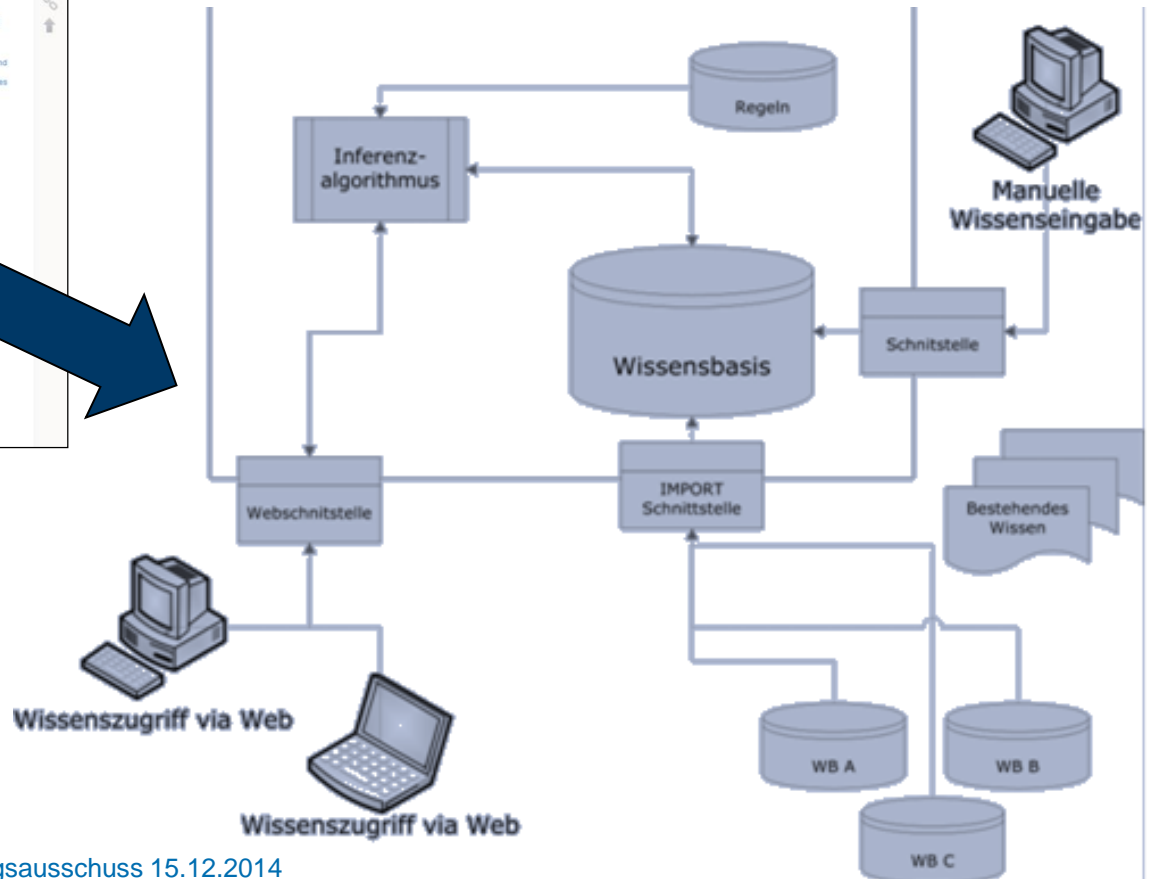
Regeln

Inferenz-algorithmus

Manuelle Wissenseingabe

Wissensbasis

Schnitstelle

Webschnitstelle

IMPORT Schnittstelle

Bestehendes Wissen

Wissenszugriff via Web

Wissenszugriff via Web

WB A

WB B

WB C

gsausschuss 15.12.2014